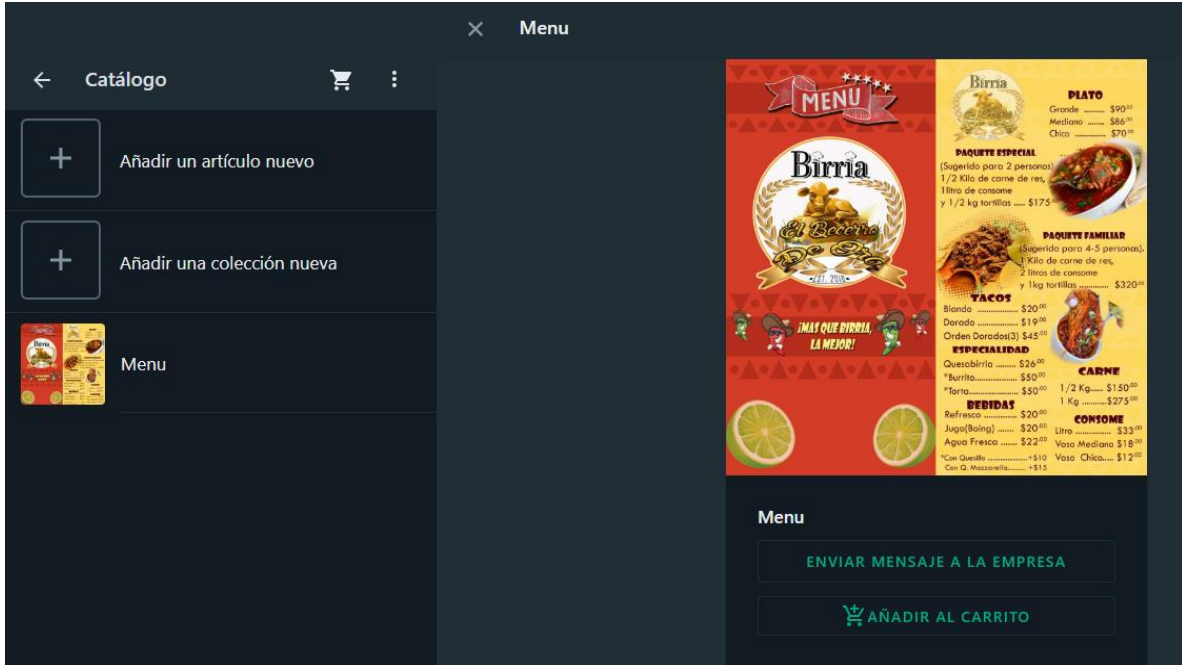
Menu

Catálogo

Añadir un artículo nuevo

Añadir una colección nueva

Menu

MENU

Birria
El Becerro De Oro
EST. 2018

¡MAS QUE BIRRIA, LA MEJOR!

Birria

PLATO
Grande ........ $90.00
Mediano ....... $86.00
Chico ......... $70.00

PAQUETE ESPECIAL
(Sugerido para 2 personas)
1/2 Kilo de carne de res,
1litro de consome
y 1/2 kg tortillas ...... $175

PAQUETE FAMILIAR
(Sugerido para 4-5 personas).
1 Kilo de carne de res,
2 litros de consome
y 1kg tortillas ............. $320.00

TACOS
Blando .............. $20.00
Dorado .............. $19.00
Orden Dorados(3) $45.00

ESPECIALIDAD
Quesobirria ......... $26.00
*Burrito.............. $50.00
*Torta................ $50.00

BEBIDAS
Refresco ............ $20.00
Jugo(Boing) ....... $20.00
Agua Fresca ....... $22.00
*Con Quesillo ................+$10
Con Q. Mozzarella.........+$15

CARNE
1/2 Kg...... $150.00
1 Kg ..........$275.00

CONSOME
Litro ............... $33.00
Vaso Mediano $18.00
Vaso Chico..... $12.00

Menu

ENVIAR MENSAJE A LA EMPRESA

AÑADIR AL CARRITO